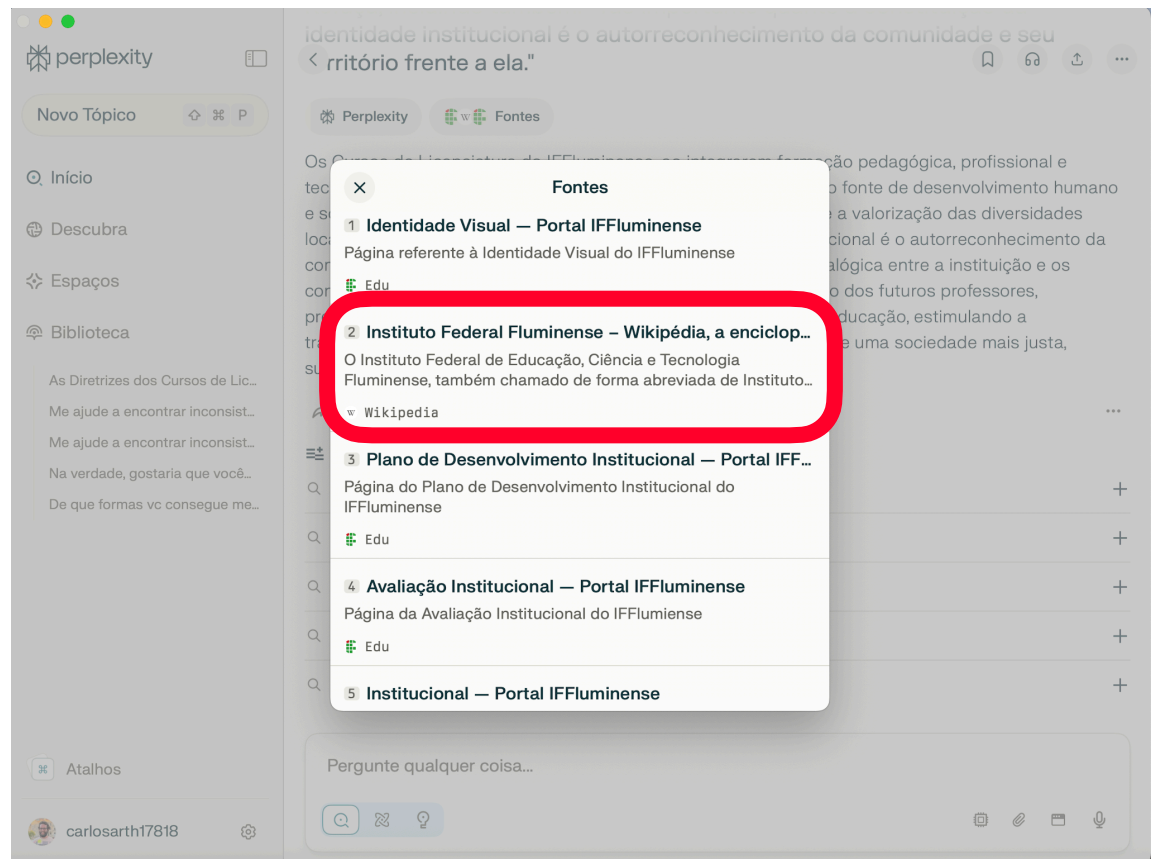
perplexity

Novo Tópico ⇧ ⌘ P

Início

Descubra

Espaços

Biblioteca

As Diretrizes dos Cursos de Lic...

Me ajude a encontrar inconsist...

Me ajude a encontrar inconsist...

Na verdade, gostaria que você...

De que formas vc consegue me...

Atalhos

carlosarth17818

Identidade institucional é o autorreconhecimento da comunidade e seu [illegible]rritório frente a ela."

Perplexity

Fontes

Os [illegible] ção pedagógica, profissional e tec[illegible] fonte de desenvolvimento humano e s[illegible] a valorização das diversidades loc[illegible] cional é o autorreconhecimento da co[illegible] alógica entre a instituição e os co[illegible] dos futuros professores, pr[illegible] ducação, estimulando a tr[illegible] uma sociedade mais justa, su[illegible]

Fontes

1 Identidade Visual — Portal IFFluminense
Página referente à Identidade Visual do IFFluminense
Edu

2 Instituto Federal Fluminense – Wikipédia, a enciclop...
O Instituto Federal de Educação, Ciência e Tecnologia Fluminense, também chamado de forma abreviada de Instituto...
Wikipedia

3 Plano de Desenvolvimento Institucional — Portal IFF...
Página do Plano de Desenvolvimento Institucional do IFFluminense
Edu

4 Avaliação Institucional — Portal IFFluminense
Página da Avaliação Institucional do IFFlumiense
Edu

5 Institucional — Portal IFFluminense

Pergunte qualquer coisa...